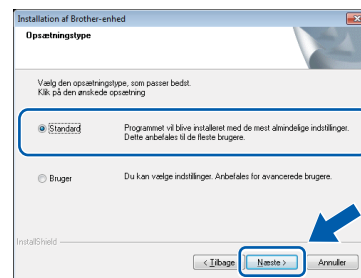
Installation af Brother-enhed

Opsætningstype

Vælg den opsætningstype, som passer bedst.
Klik på den ønskede opsætning

Standard

Programmet vil blive installeret med de mest almindelige indstillinger. Dette anbefales til de fleste brugere.

Bruger

Du kan vælge indstillinger. Anbefales for avancerede brugere.

InstallShield

< Tilbage

Næste >

Annuller